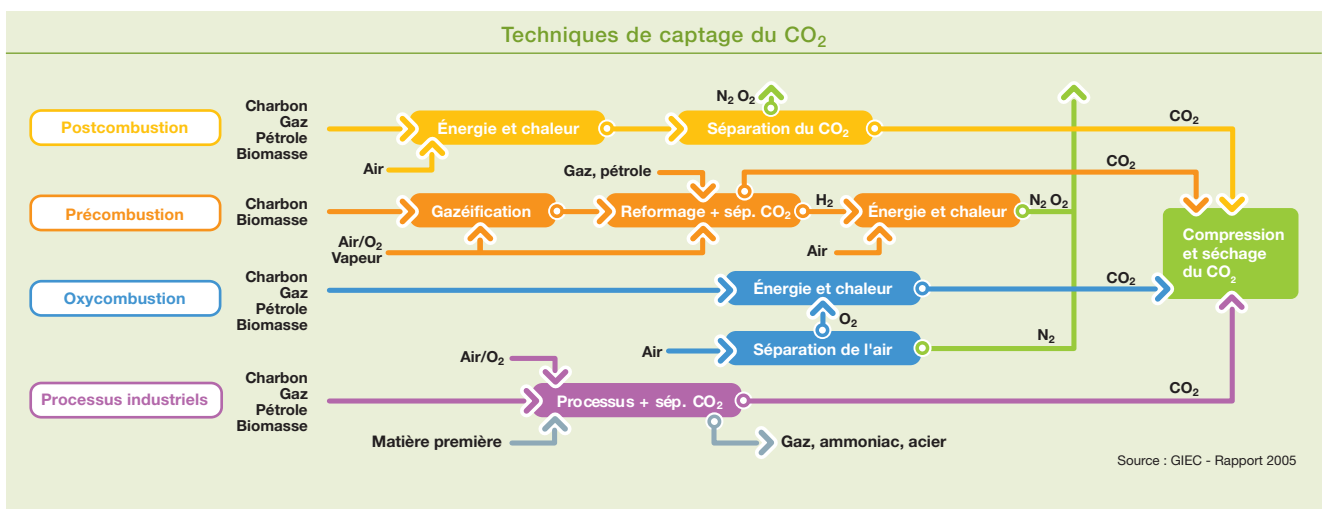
Techniques de captage du $CO_2$

Postcombustion

Charbon
Gaz
Pétrole
Biomasse

Air

Énergie et chaleur

$N_2$ $O_2$

Séparation du $CO_2$

$CO_2$

Précombustion

Charbon
Biomasse

Air/$O_2$
Vapeur

Gazéification

Gaz, pétrole

Reformage + sép. $CO_2$

$CO_2$

$H_2$

Énergie et chaleur

Air

$N_2$ $O_2$

Compression et séchage du $CO_2$

Oxycombustion

Charbon
Gaz
Pétrole
Biomasse

Énergie et chaleur

$CO_2$

$O_2$

Air

Séparation de l'air

$N_2$

Processus industriels

Charbon
Gaz
Pétrole
Biomasse

Air/$O_2$

Processus + sép. $CO_2$

$CO_2$

Matière première

Gaz, ammoniac, acier

Source : GIEC - Rapport 2005